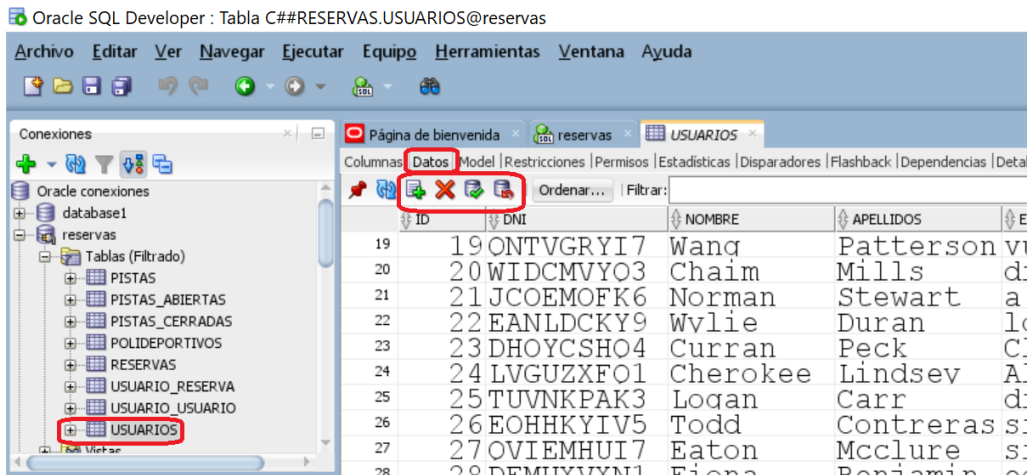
Oracle SQL Developer : Tabla C##RESERVAS.USUARIOS@reservas

Archivo Editar Ver Navegar Ejecutar Equipo Herramientas Ventana Ayuda

Conexiones

Oracle conexiones
database1
reservas
Tablas (Filtrado)
PISTAS
PISTAS_ABIERTAS
PISTAS_CERRADAS
POLIDEPORTIVOS
RESERVAS
USUARIO_RESERVA
USUARIO_USUARIO
USUARIOS
Vistas

Página de bienvenida | reservas | USUARIOS

Columnas | Datos | Model | Restricciones | Permisos | Estadísticas | Disparadores | Flashback | Dependencias | Detal

Ordenar... | Filtrar:

| | ID | DNI | NOMBRE | APELLIDOS | E |
|---|---|---|---|---|---|
| 19 | 19 | ONTVGRYI7 | Wang | Patterson | vu |
| 20 | 20 | WIDCMVYO3 | Chaim | Mills | di |
| 21 | 21 | JCOEMOFK6 | Norman | Stewart | a |
| 22 | 22 | EANLDCKY9 | Wylie | Duran | lo |
| 23 | 23 | DHOYCSHO4 | Curran | Peck | Cl |
| 24 | 24 | LVGUZXFO1 | Cherokee | Lindsey | Al |
| 25 | 25 | TUVNKPAK3 | Logan | Carr | di |
| 26 | 26 | EOHHKYIV5 | Todd | Contreras | si |
| 27 | 27 | OVIEMHUI7 | Eaton | Mcclure | si |
| 28 | 28 | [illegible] | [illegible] | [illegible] | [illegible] |